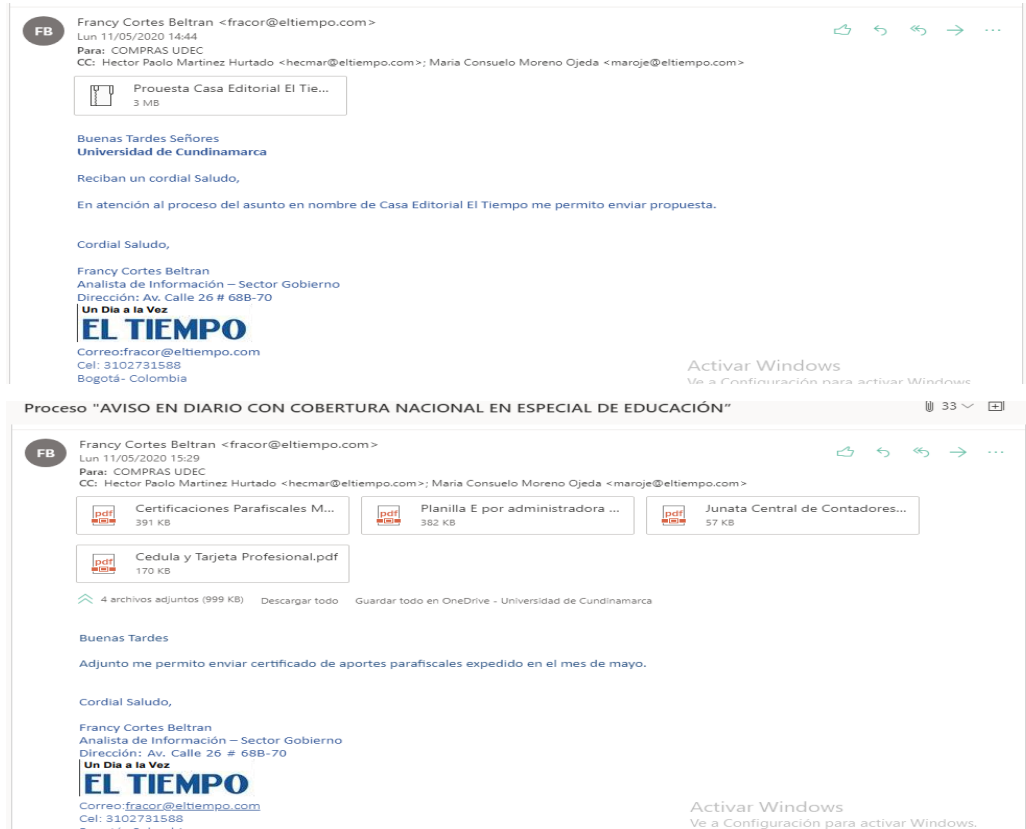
FB
Francy Cortes Beltran <fracor@eltiempo.com>
Lun 11/05/2020 14:44
Para: COMPRAS UDEC
CC: Hector Paolo Martinez Hurtado <hecmar@eltiempo.com>; Maria Consuelo Moreno Ojeda <maroje@eltiempo.com>

Prouesta Casa Editorial El Tie...
3 MB

Buenas Tardes Señores
Universidad de Cundinamarca

Reciban un cordial Saludo,

En atención al proceso del asunto en nombre de Casa Editorial El Tiempo me permito enviar propuesta.

Cordial Saludo,

Francy Cortes Beltran
Analista de Información – Sector Gobierno
Dirección: Av. Calle 26 # 68B-70
Un Dia a la Vez
EL TIEMPO
Correo:fracor@eltiempo.com
Cel: 3102731588
Bogotá- Colombia

Activar Windows
Ve a Configuración para activar Windows

Proceso "AVISO EN DIARIO CON COBERTURA NACIONAL EN ESPECIAL DE EDUCACIÓN"
33

FB
Francy Cortes Beltran <fracor@eltiempo.com>
Lun 11/05/2020 15:29
Para: COMPRAS UDEC
CC: Hector Paolo Martinez Hurtado <hecmar@eltiempo.com>; Maria Consuelo Moreno Ojeda <maroje@eltiempo.com>

pdf Certificaciones Parafiscales M...
391 KB
pdf Planilla E por administradora ...
382 KB
pdf Junata Central de Contadores...
57 KB
pdf Cedula y Tarjeta Profesional.pdf
170 KB

4 archivos adjuntos (999 KB) Descargar todo Guardar todo en OneDrive - Universidad de Cundinamarca

Buenas Tardes

Adjunto me permito enviar certificado de aportes parafiscales expedido en el mes de mayo.

Cordial Saludo,

Francy Cortes Beltran
Analista de Información – Sector Gobierno
Dirección: Av. Calle 26 # 68B-70
Un Dia a la Vez
EL TIEMPO
Correo:fracor@eltiempo.com
Cel: 3102731588
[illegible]

Activar Windows
Ve a Configuración para activar Windows.